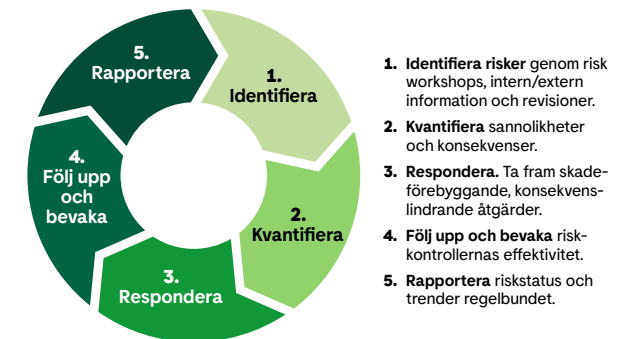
5. Rapportera

1. Identifiera

2. Kvantifiera

3. Respondera

4. Följ upp och bevaka

1. **Identifiera risker** genom risk workshops, intern/extern information och revisioner.

2. **Kvantifiera** sannolikheter och konsekvenser.

3. **Respondera.** Ta fram skadeförebyggande, konsekvenslindrande åtgärder.

4. **Följ upp och bevaka** riskkontrollernas effektivitet.

5. **Rapportera** riskstatus och trender regelbundet.